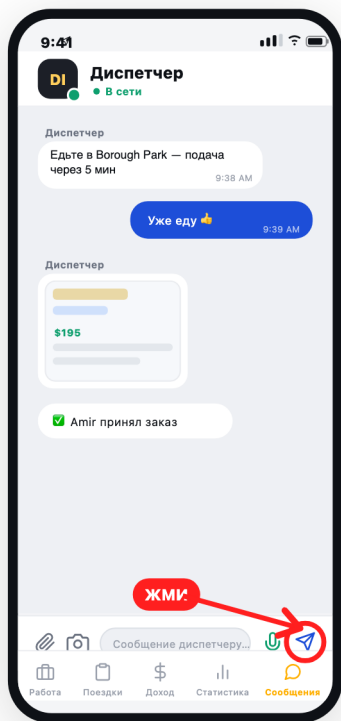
9:41

DI

Диспетчер
В сети

Диспетчер
Едьте в Borough Park — подача через 5 мин
9:38 AM

Уже еду 👍
9:39 AM

Диспетчер
$195

✅ Amir принял заказ

ЖМИ

Сообщение диспетчеру...

Работа
Поездки
Доход
Статистика
Сообщения